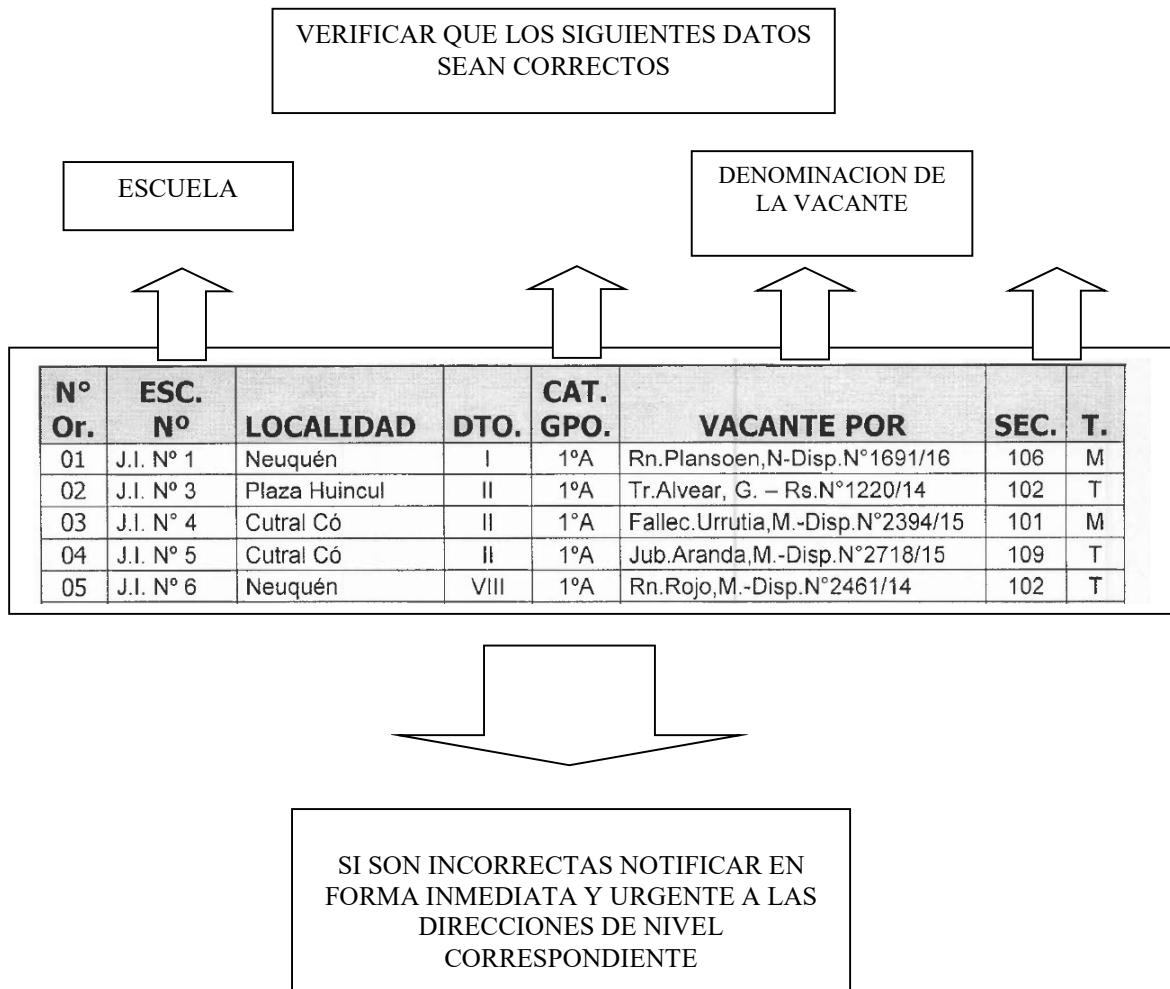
VERIFICAR QUE LOS SIGUIENTES DATOS SEAN CORRECTOS

ESCUELA

DENOMINACION DE LA VACANTE

| N° Or. | ESC. Nº | LOCALIDAD | DTO. | CAT. GPO. | VACANTE POR | SEC. | T. |
|---|---|---|---|---|---|---|---|
| 01 | J.I. Nº 1 | Neuquén | I | 1ºA | Rn.Plansoen,N-Disp.N°1691/16 | 106 | M |
| 02 | J.I. Nº 3 | Plaza Huincul | II | 1ºA | Tr.Alvear, G. – Rs.N°1220/14 | 102 | T |
| 03 | J.I. N° 4 | Cutral Có | II | 1°A | Fallec.Urrutia,M.-Disp.N°2394/15 | 101 | M |
| 04 | J.I. N° 5 | Cutral Có | II | 1ºA | Jub.Aranda,M.-Disp.N°2718/15 | 109 | T |
| 05 | J.I. N° 6 | Neuquén | VIII | 1ºA | Rn.Rojo,M.-Disp.N°2461/14 | 102 | T |

SI SON INCORRECTAS NOTIFICAR EN FORMA INMEDIATA Y URGENTE A LAS DIRECCIONES DE NIVEL CORRESPONDIENTE